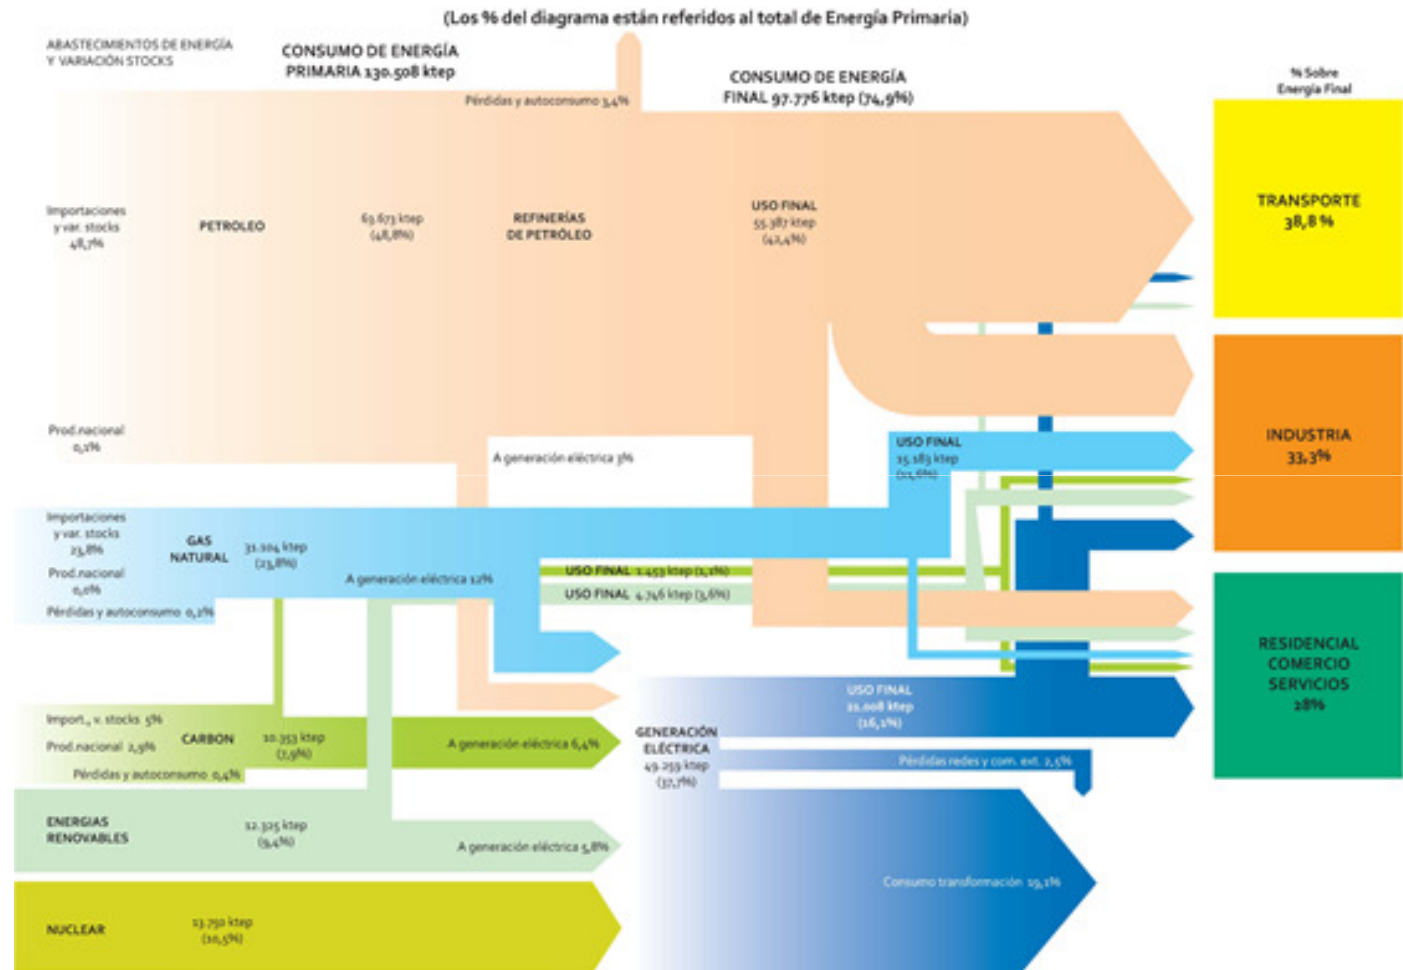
(Los % del diagrama están referidos al total de Energía Primaria)

ABASTECIMIENTOS DE ENERGÍA Y VARIACIÓN STOCKS

CONSUMO DE ENERGÍA PRIMARIA 130.508 ktep

Pérdidas y autoconsumo 3,4%

CONSUMO DE ENERGÍA FINAL 97.776 ktep (74,9%)

% Sobre Energía Final

Importaciones y var. stocks 48,7%

PETROLEO

63.673 ktep (48,8%)

REFINERÍAS DE PETRÓLEO

USO FINAL 55.387 ktep (42,4%)

TRANSPORTE 38,8 %

Prod.nacional 0,1%

A generación eléctrica 3%

USO FINAL 15.183 ktep (11,6%)

INDUSTRIA 33,3%

Importaciones y var. stocks 23,8%

Prod.nacional 0,0%

Pérdidas y autoconsumo 0,2%

GAS NATURAL

31.104 ktep (23,8%)

A generación eléctrica 12%

USO FINAL 1.453 ktep (1,1%)

USO FINAL 4.746 ktep (3,6%)

RESIDENCIAL COMERCIO SERVICIOS 28%

USO FINAL 21.008 ktep (16,1%)

Import., v. stocks 5%

Prod.nacional 2,9%

Pérdidas y autoconsumo 0,4%

CARBON

10.353 ktep (7,9%)

A generación eléctrica 6,4%

GENERACIÓN ELÉCTRICA 49.259 ktep (37,7%)

Pérdidas redes y com. ext. 2,5%

ENERGIAS RENOVABLES

12.325 ktep (9,4%)

A generación eléctrica 5,8%

Consumo transformación 19,1%

NUCLEAR

13.750 ktep (10,5%)